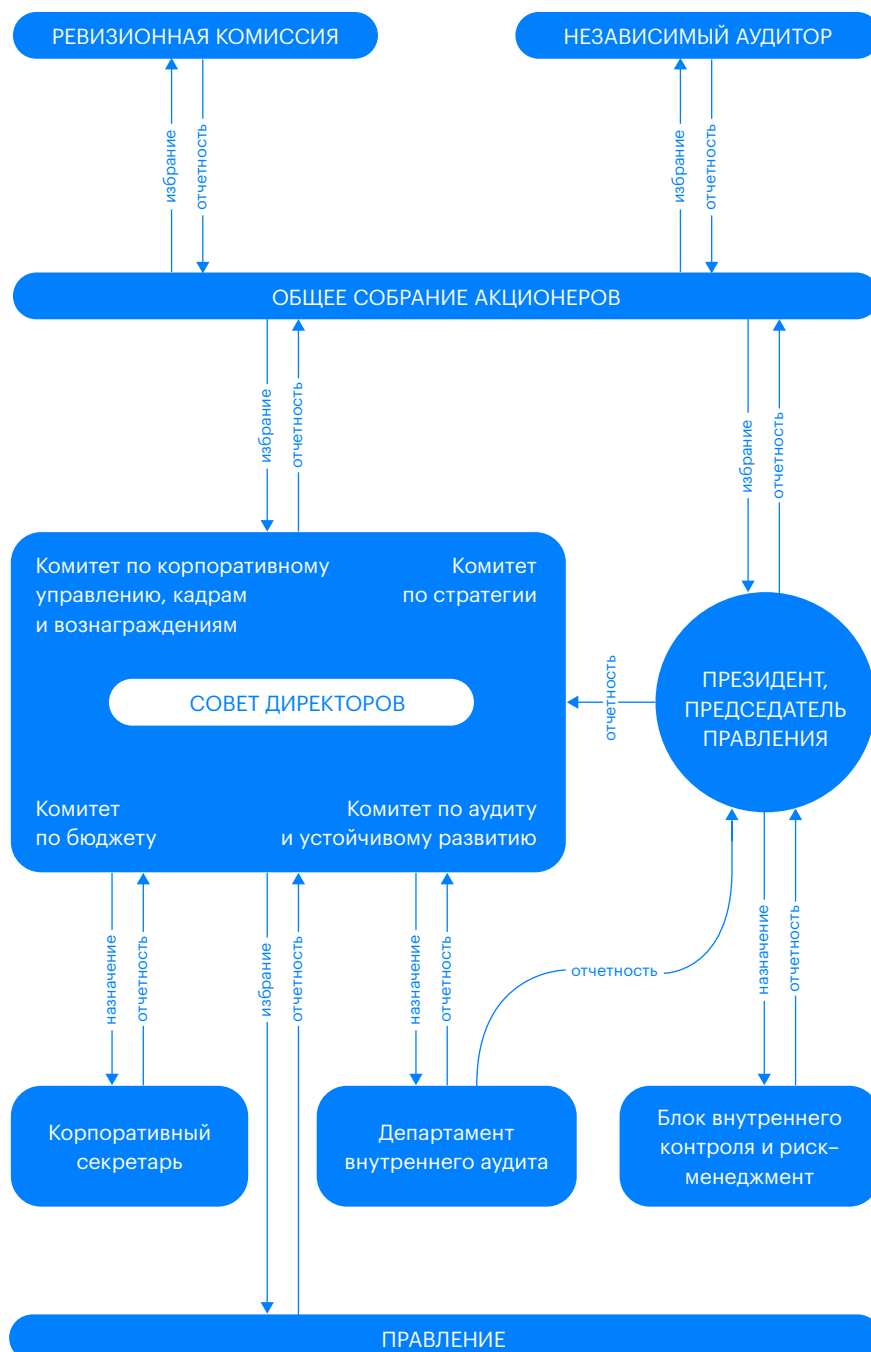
РЕВИЗИОННАЯ КОМИССИЯ

НЕЗАВИСИМЫЙ АУДИТОР

избрание
отчетность

избрание
отчетность

ОБЩЕЕ СОБРАНИЕ АКЦИОНЕРОВ

избрание
отчетность

избрание
отчетность

Комитет по корпоративному управлению, кадрам и вознаграждениям

Комитет по стратегии

СОВЕТ ДИРЕКТОРОВ

Комитет по бюджету

Комитет по аудиту и устойчивому развитию

отчетность

ПРЕЗИДЕНТ, ПРЕДСЕДАТЕЛЬ ПРАВЛЕНИЯ

назначение
отчетность

избрание
отчетность

назначение
отчетность

отчетность

назначение
отчетность

Корпоративный секретарь

Департамент внутреннего аудита

Блок внутреннего контроля и риск-менеджмент

ПРАВЛЕНИЕ